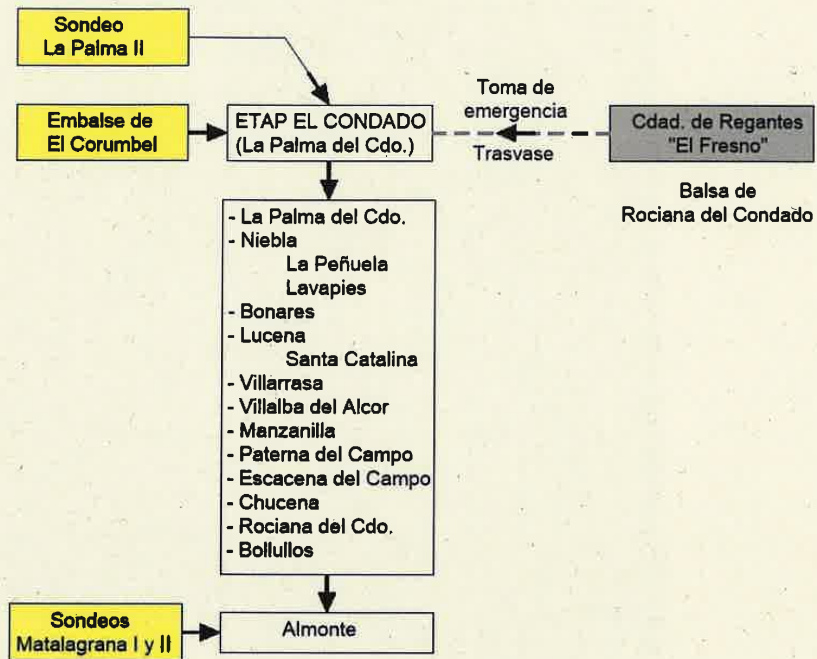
Sondeo
La Palma II

Embalse de
El Corumbel

ETAP EL CONDADO
(La Palma del Cdo.)

Toma de
emergencia

Trasvase

Cdad. de Regantes
"El Fresno"

Balsa de
Rociana del Condado

- La Palma del Cdo.
- Niebla
La Peñuela
Lavapies
- Bonares
- Lucena
Santa Catalina
- Villarrasa
- Villalba del Alcor
- Manzanilla
- Paterna del Campo
- Escacena del Campo
- Chucena
- Rociana del Cdo.
- Bollullos

Sondeos
Matalagrana I y II

Almonte